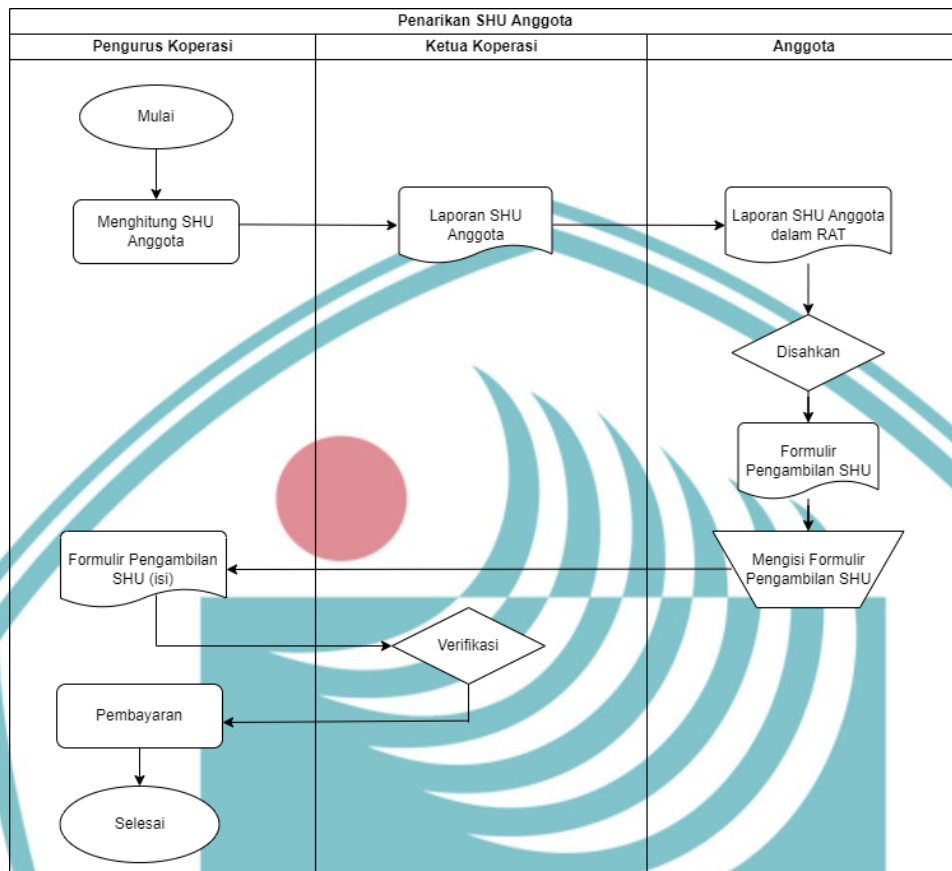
Penarikan SHU Anggota

Pengurus Koperasi

Ketua Koperasi

Anggota

Mulai

Menghitung SHU Anggota

Laporan SHU Anggota

Laporan SHU Anggota dalam RAT

Disahkan

Formulir Pengambilan SHU

Mengisi Formulir Pengambilan SHU

Formulir Pengambilan SHU (isi)

Verifikasi

Pembayaran

Selesai